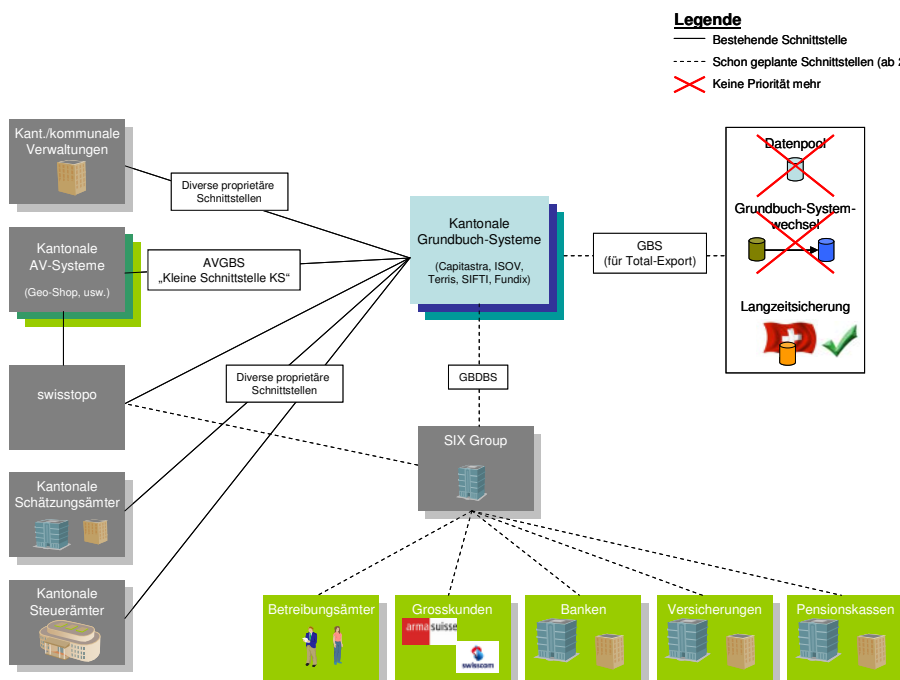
Legende
Bestehende Schnittstelle
Schon geplante Schnittstellen (ab 2
Keine Priorität mehr

Kant./kommunale Verwaltungen

Diverse proprietäre Schnittstellen

Kantonale AV-Systeme
(Geo-Shop, usw.)

AVGBS
„Kleine Schnittstelle KS"

Kantonale Grundbuch-Systeme
(Capitastra, ISOV, Terris, SIFTI, Fundix)

GBS
(für Total-Export)

Datenpool
Grundbuch-Systemwechsel
Langzeitsicherung

swisstopo

Diverse proprietäre Schnittstellen

GBDBS

SIX Group

Kantonale Schätzungsämter

Kantonale Steuerämter

Betreibungsämter
Grosskunden
armasuisse
swisscom
Banken
Versicherungen
Pensionskassen